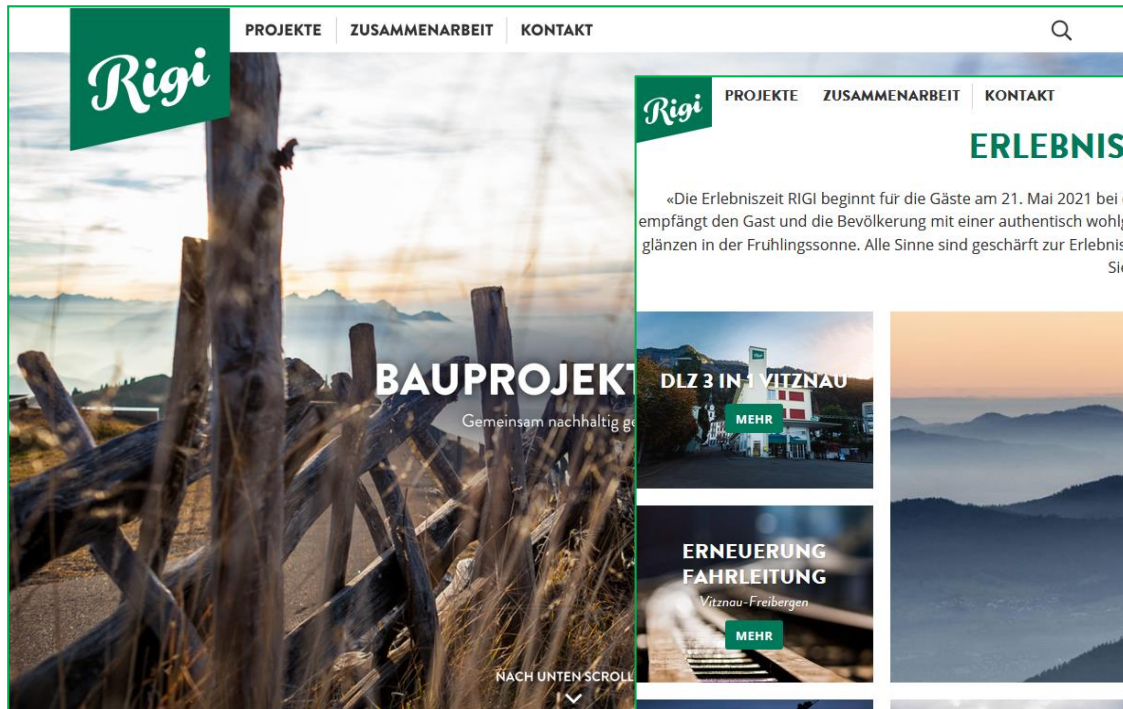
Rigi

PROJEKTE | ZUSAMMENARBEIT | KONTAKT

BAUPROJEKT

Gemeinsam nachhaltig ge

NACH UNTEN SCROLL

Rigi

PROJEKTE | ZUSAMMENARBEIT | KONTAKT

ERLEBNIS

«Die Erlebniszeit RIGI beginnt für die Gäste am 21. Mai 2021 bei empfängt den Gast und die Bevölkerung mit einer authentisch wohl glänzen in der Frühlingssonne. Alle Sinne sind geschärft zur Erlebnis Si

DLZ 3 IN 1 VITZNAU

MEHR

ERNEUERUNG FAHRLEITUNG

Vitznau-Freibergen

MEHR